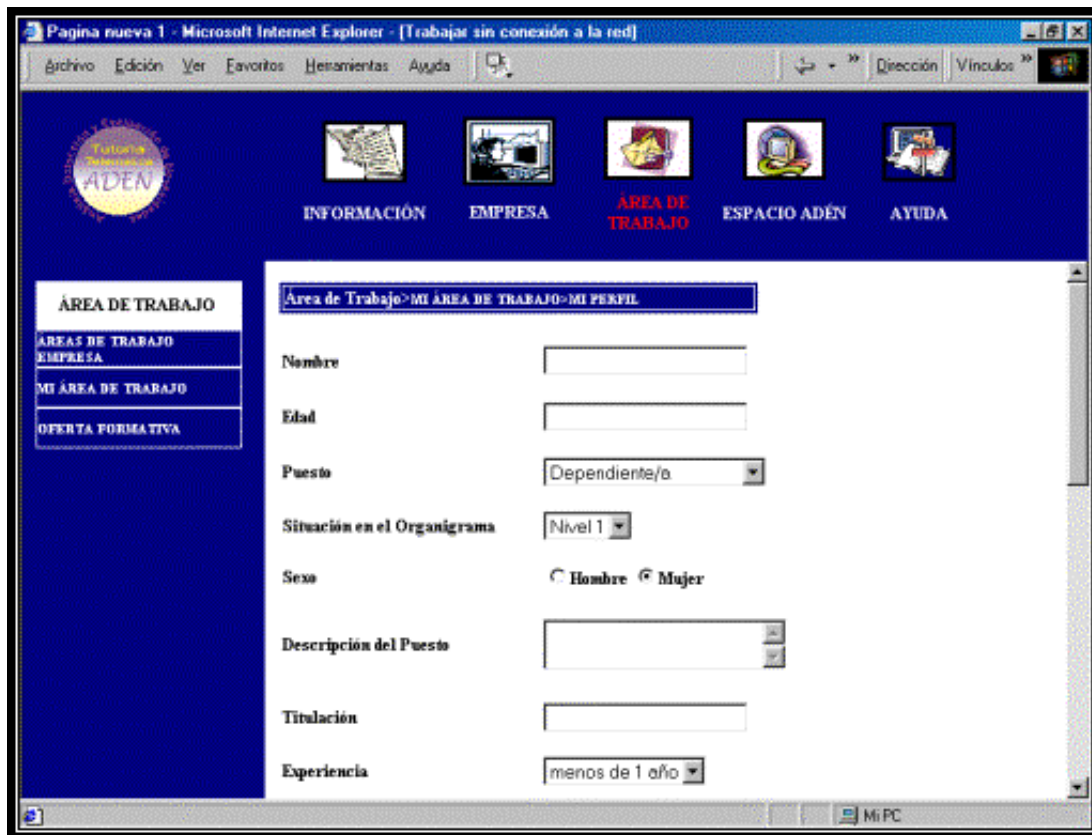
Pagina nueva 1 - Microsoft Internet Explorer - [Trabajar sin conexión a la red]

Archivo Edición Ver Favoritos Herramientas Ayuda

Dirección Vínculos

Tutoría Telemática ADEN

INFORMACIÓN EMPRESA ÁREA DE TRABAJO ESPACIO ADÉN AYUDA

ÁREA DE TRABAJO

AREAS DE TRABAJO EMPRESA

MI ÁREA DE TRABAJO

OFERTA FORMATIVA

Area de Trabajo>MI ÁREA DE TRABAJO>MI PERFIL

Nombre

Edad

Puesto Dependiente/a

Situación en el Organigrama Nivel 1

Sexo Hombre Mujer

Descripción del Puesto

Titulación

Experiencia menos de 1 año

Mi PC